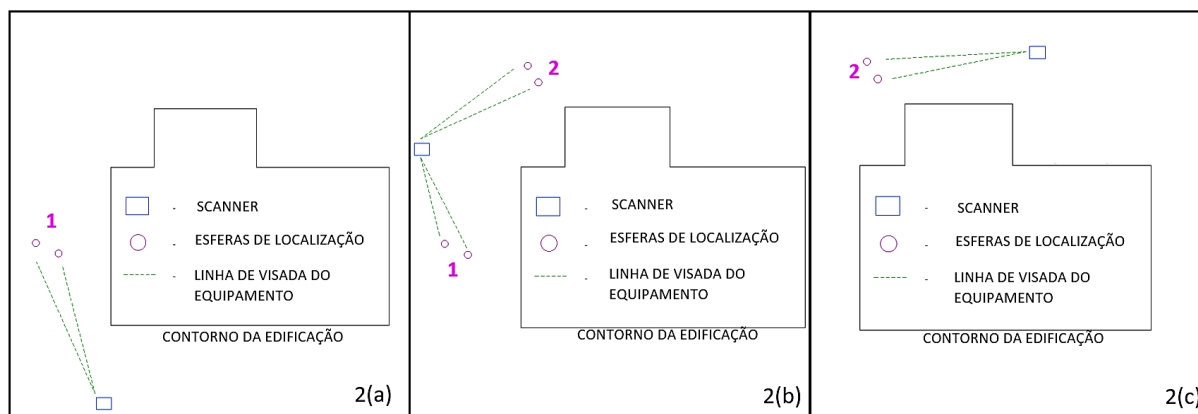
1

- SCANNER
- ESFERAS DE LOCALIZAÇÃO
- LINHA DE VISADA DO EQUIPAMENTO

CONTORNO DA EDIFICAÇÃO

2(a)

2

1

- SCANNER
- ESFERAS DE LOCALIZAÇÃO
- LINHA DE VISADA DO EQUIPAMENTO

CONTORNO DA EDIFICAÇÃO

2(b)

2

- SCANNER
- ESFERAS DE LOCALIZAÇÃO
- LINHA DE VISADA DO EQUIPAMENTO

CONTORNO DA EDIFICAÇÃO

2(c)